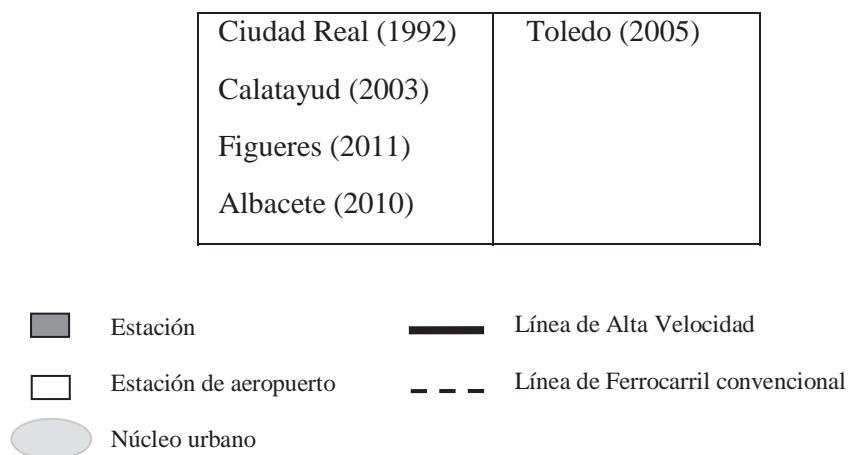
| Ciudad Real (1992)<br>Calatayud (2003)<br>Figueres (2011)<br>Albacete (2010) | Toledo (2005) |
|---|---|

Estación

Estación de aeropuerto

Núcleo urbano

Línea de Alta Velocidad

Línea de Ferrocarril convencional